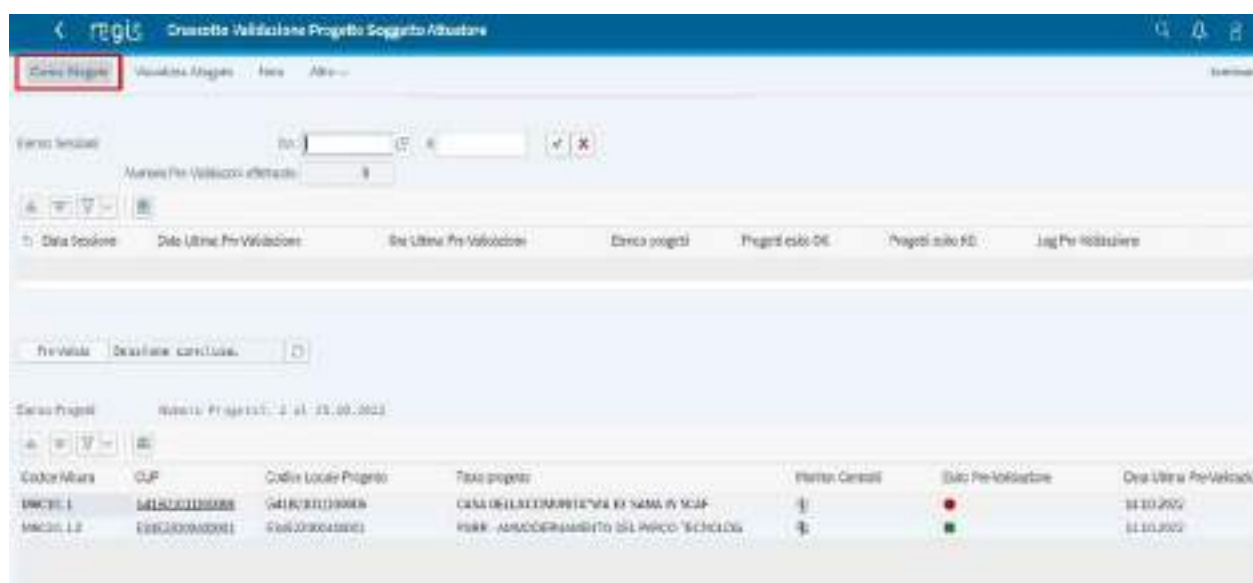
regis Cruscotto Validazione Progetto Soggetto Attuatore

Elenco Progetti Validazione Allegato Nota Altro

Elenco Sessioni Da: A:

Numero Pre-Validazioni effettuate: 0

Data Sessione | Data Ultima Pre-Validazione | Ora Ultima Pre-Validazione | Elenco progetti | Progetti esito OK | Progetti esito KO | Log Pre-Validazione

Pre-Valida Selezione conclusa.

Elenco Progetti Numero Progetti: 2 al 15.10.2022

| Codice Misura | CUP | Codice Locale Progetto | Titolo progetto | Monitor Controlli | Esito Pre-Validazione | Data Ultima Pre-Validazione |
|---|---|---|---|---|---|---|
| M6C2I1.1 | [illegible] | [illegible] | CASA DELLA COMUNITA' VIA DI SANA IN SCAF | | | 14.10.2022 |
| M6C2I1.1.2 | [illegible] | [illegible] | PNRR - AMMODERNAMENTO DEL PARCO TECNOLOG | | | 14.10.2022 |